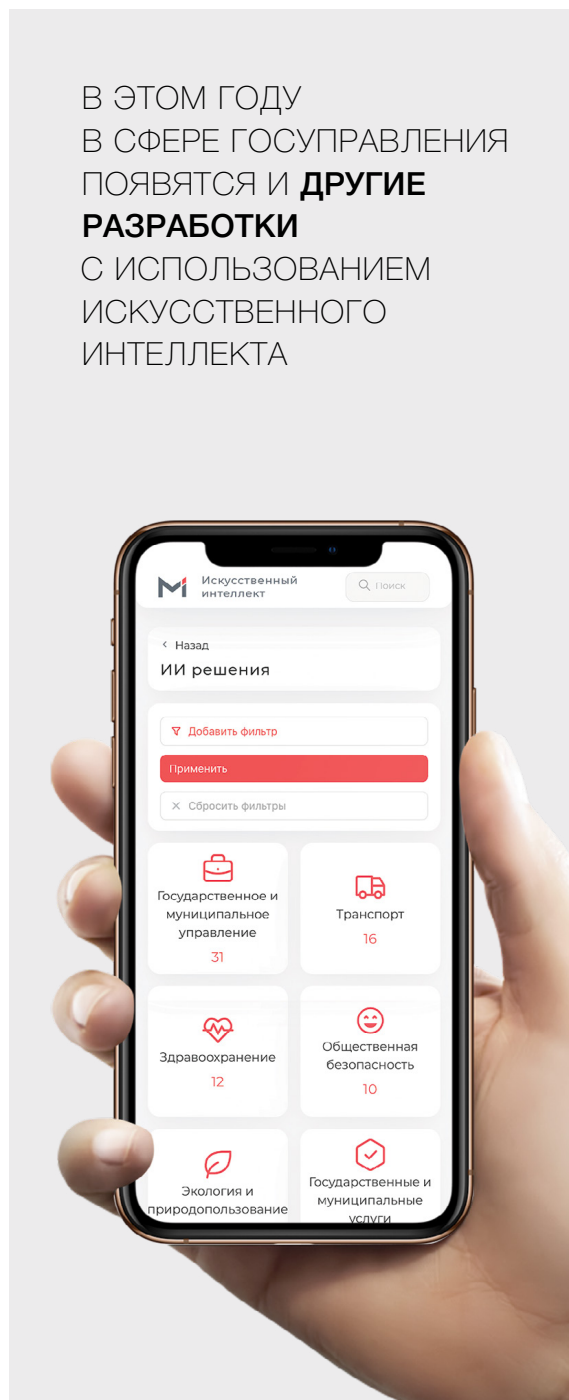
В ЭТОМ ГОДУ В СФЕРЕ ГОСУПРАВЛЕНИЯ ПОЯВЯТСЯ И **ДРУГИЕ РАЗРАБОТКИ** С ИСПОЛЬЗОВАНИЕМ ИСКУССТВЕННОГО ИНТЕЛЛЕКТА

Искусственный интеллект

Поиск

‹ Назад

ИИ решения

Добавить фильтр

Применить

× Сбросить фильтры

Государственное и муниципальное управление
31

Транспорт
16

Здравоохранение
12

Общественная безопасность
10

Экология и природопользование

Государственные и муниципальные услуги